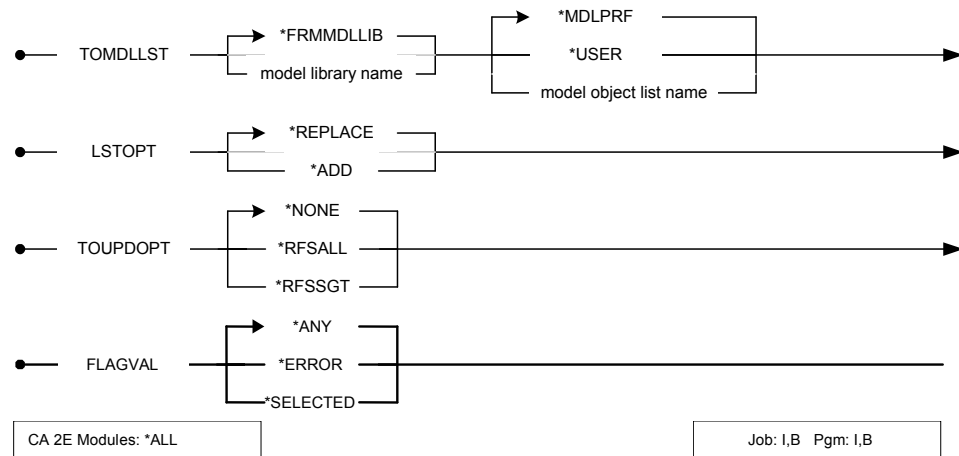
TOMDLLST *FRMMDLLIB model library name *MDLPRF *USER model object list name

LSTOPT *REPLACE *ADD

TOUPDOPT *NONE *RFSALL *RFSSGT

FLAGVAL *ANY *ERROR *SELECTED

CA 2E Modules: *ALL

Job: I,B Pgm: I,B